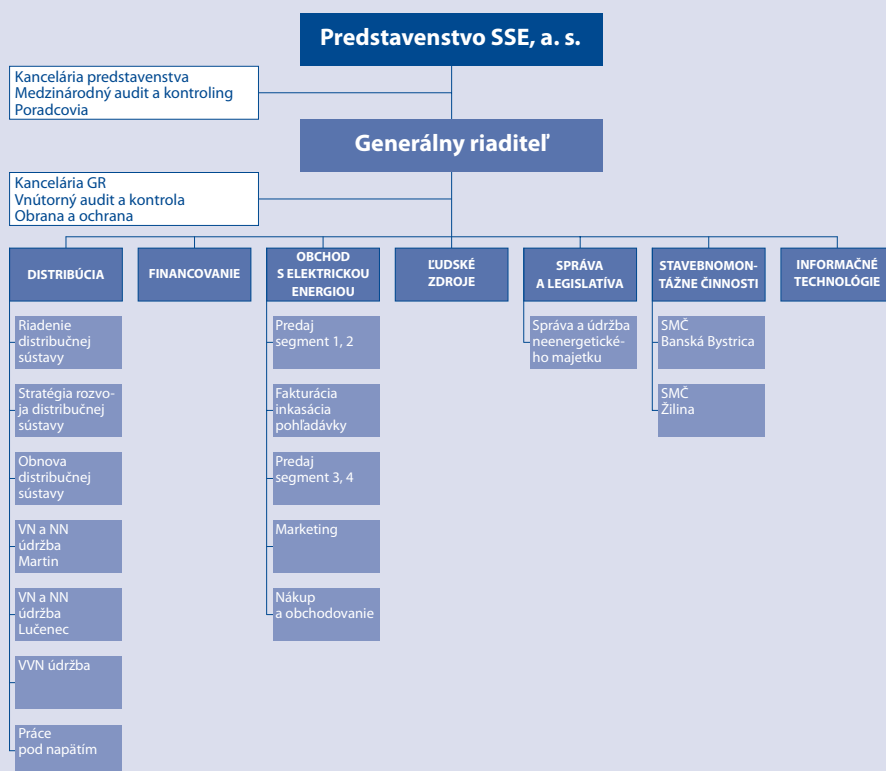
Predstavenstvo SSE, a. s.

Kancelária predstavenstva
Medzinárodný audit a kontroling
Poradcovia

Generálny riaditeľ

Kancelária GR
Vnútorný audit a kontrola
Obrana a ochrana

DISTRIBÚCIA

Riadenie distribučnej sústavy

Stratégia rozvoja distribučnej sústavy

Obnova distribučnej sústavy

VN a NN údržba Martin

VN a NN údržba Lučenec

VVN údržba

Práce pod napätím

FINANCOVANIE

OBCHOD S ELEKTRICKOU ENERGIOU

Predaj segment 1, 2

Fakturácia inkasácia pohľadávky

Predaj segment 3, 4

Marketing

Nákup a obchodovanie

ĽUDSKÉ ZDROJE

SPRÁVA A LEGISLATÍVA

Správa a údržba neenergetického majetku

STAVEBNOMONTÁŽNE ČINNOSTI

SMČ Banská Bystrica

SMČ Žilina

INFORMAČNÉ TECHNOLÓGIE